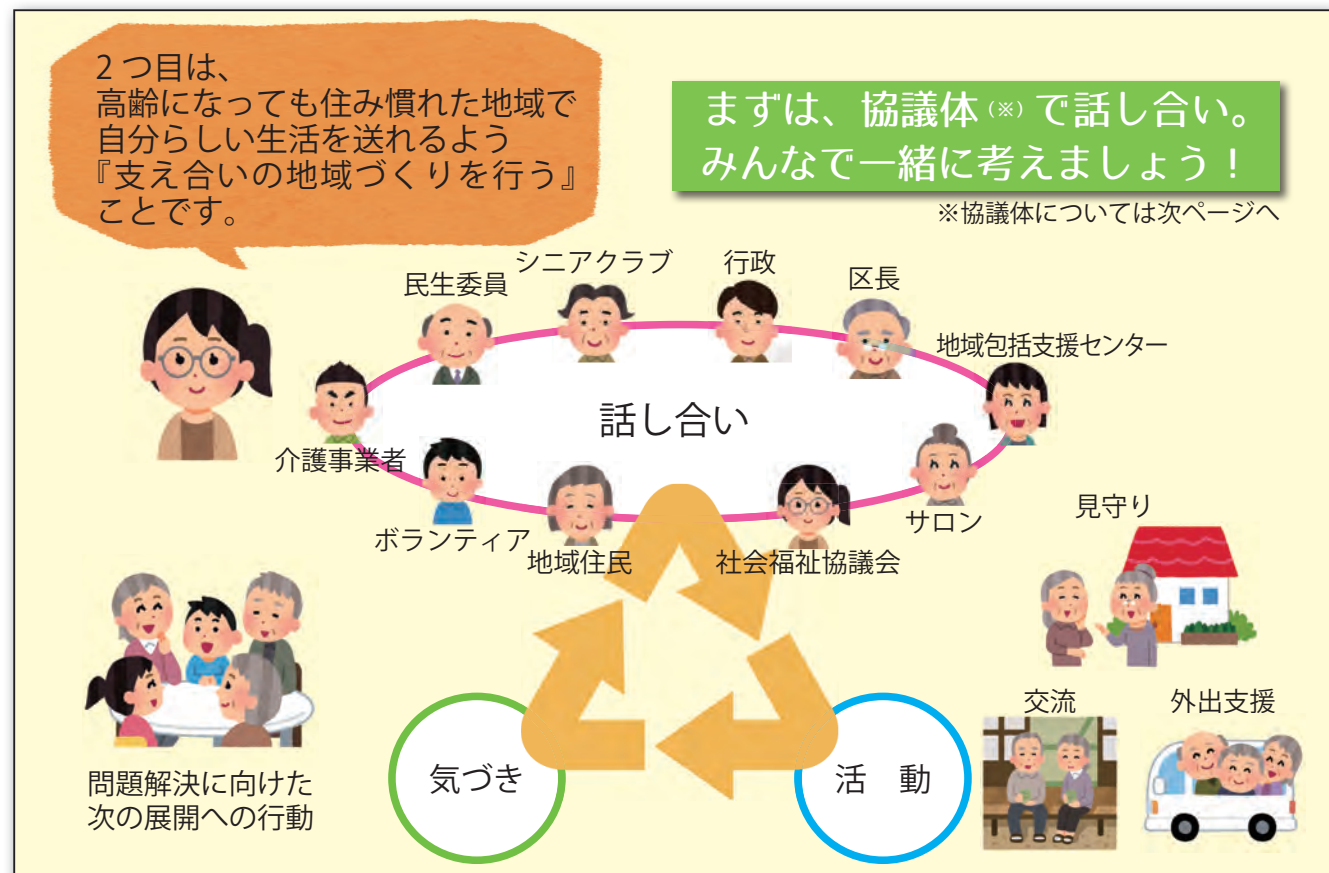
2つ目は、
高齢になっても住み慣れた地域で
自分らしい生活を送れるよう
『支え合いの地域づくりを行う』
ことです。

まずは、協議体（※）で話し合い。
みんなで一緒に考えましょう！

※協議体については次ページへ

民生委員
シニアクラブ
行政
区長
地域包括支援センター
介護事業者
話し合い
サロン
ボランティア
地域住民
社会福祉協議会

見守り

交流
外出支援

問題解決に向けた
次の展開への行動

気づき
活　動